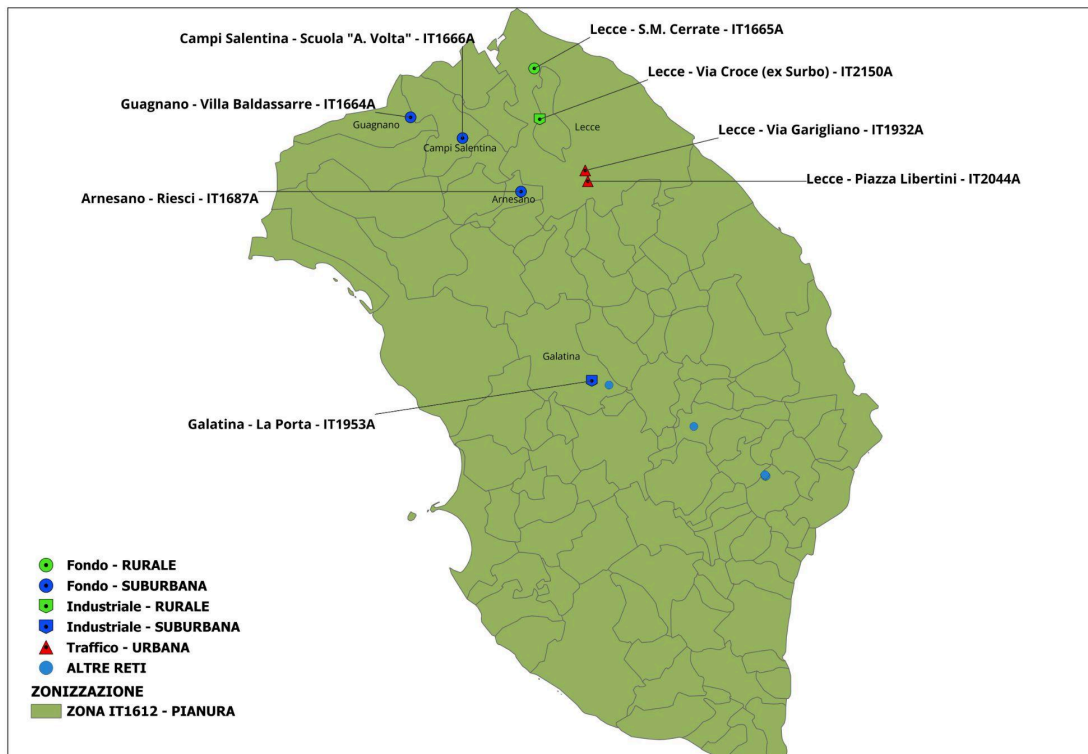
Campi Salentina - Scuola "A. Volta" - IT1666A

Lecce - S.M. Cerrate - IT1665A

Lecce - Via Croce (ex Surbo) - IT2150A

Guagnano - Villa Baldassarre - IT1664A

Guagnano

Campi Salentina

Lecce

Lecce - Via Garigliano - IT1932A

Lecce - Piazza Libertini - IT2044A

Arnesano - Riesci - IT1687A

Arnesano

Galatina

Galatina - La Porta - IT1953A

Fondo - RURALE
Fondo - SUBURBANA
Industriale - RURALE
Industriale - SUBURBANA
Traffico - URBANA
ALTRE RETI

ZONIZZAZIONE
ZONA IT1612 - PIANURA